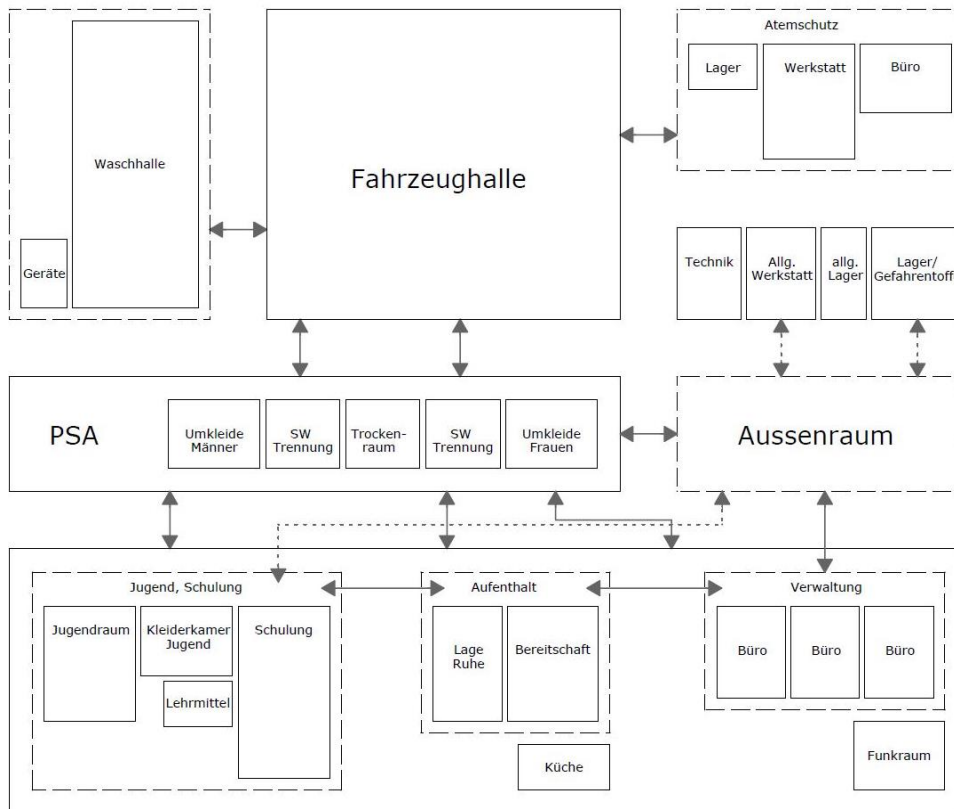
Waschhalle

Geräte

Fahrzeughalle

Atemschutz

Lager

Werkstatt

Büro

Technik

Allg. Werkstatt

allg. Lager

Lager/ Gefahrentoff

PSA

Umkleide Männer

SW Trennung

Trockenraum

SW Trennung

Umkleide Frauen

Aussenraum

Jugend, Schulung

Jugendraum

Kleiderkamer Jugend

Lehrmittel

Schulung

Aufenthalt

Lage Ruhe

Bereitschaft

Küche

Verwaltung

Büro

Büro

Büro

Funkraum